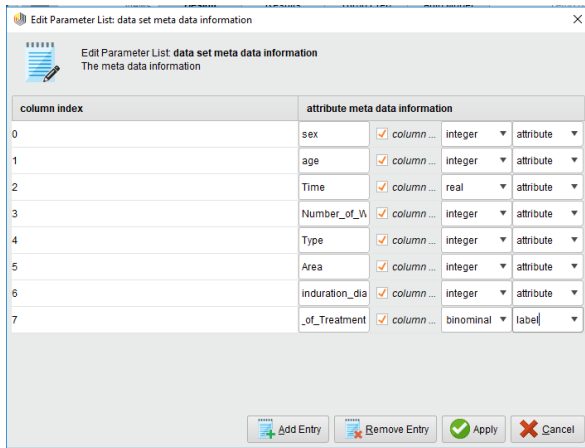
Edit Parameter List: data set meta data information

Edit Parameter List: **data set meta data information**
The meta data information

| column index | attribute meta data information | | | |
|---|---|---|---|---|
| 0 | sex | column ... | integer | attribute |
| 1 | age | column ... | integer | attribute |
| 2 | Time | column ... | real | attribute |
| 3 | Number_of_W | column ... | integer | attribute |
| 4 | Type | column ... | integer | attribute |
| 5 | Area | column ... | integer | attribute |
| 6 | induration_dia | column ... | integer | attribute |
| 7 | _of_Treatment | column ... | binominal | label |

Add Entry  Remove Entry  Apply  Cancel